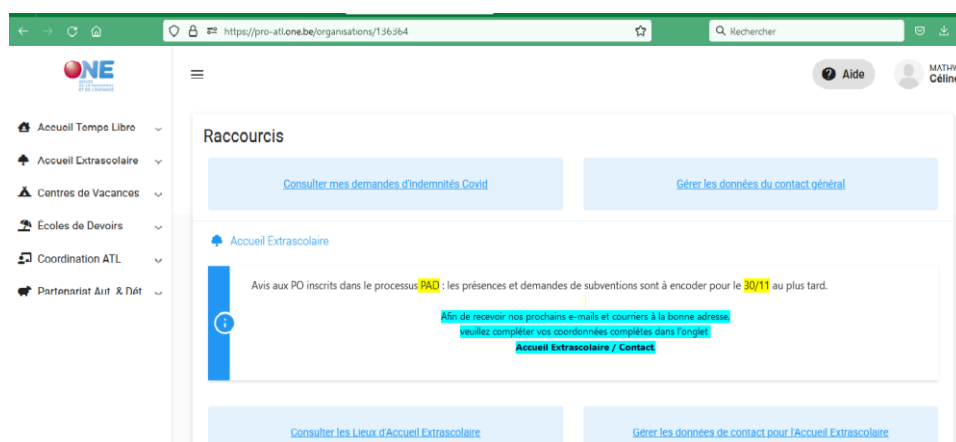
https://pro-atl.one.be/organisations/136364

Rechercher

ONE

Aide

MATHV
Céline

Accueil Temps Libre

Accueil Extrascolaire

Centres de Vacances

Écoles de Devoirs

Coordination ATL

Partenariat Aut. & Dét.

Raccourcis

Consulter mes demandes d'indemnités Covid

Gérer les données du contact général

Accueil Extrascolaire

Avis aux PO inscrits dans le processus PAD : les présences et demandes de subventions sont à encoder pour le 30/11 au plus tard.

Afin de recevoir nos prochains e-mails et courriers à la bonne adresse, veuillez compléter vos coordonnées complètes dans l'onglet **Accueil Extrascolaire / Contact.**

Consulter les Lieux d'Accueil Extrascolaire

Gérer les données de contact pour l'Accueil Extrascolaire